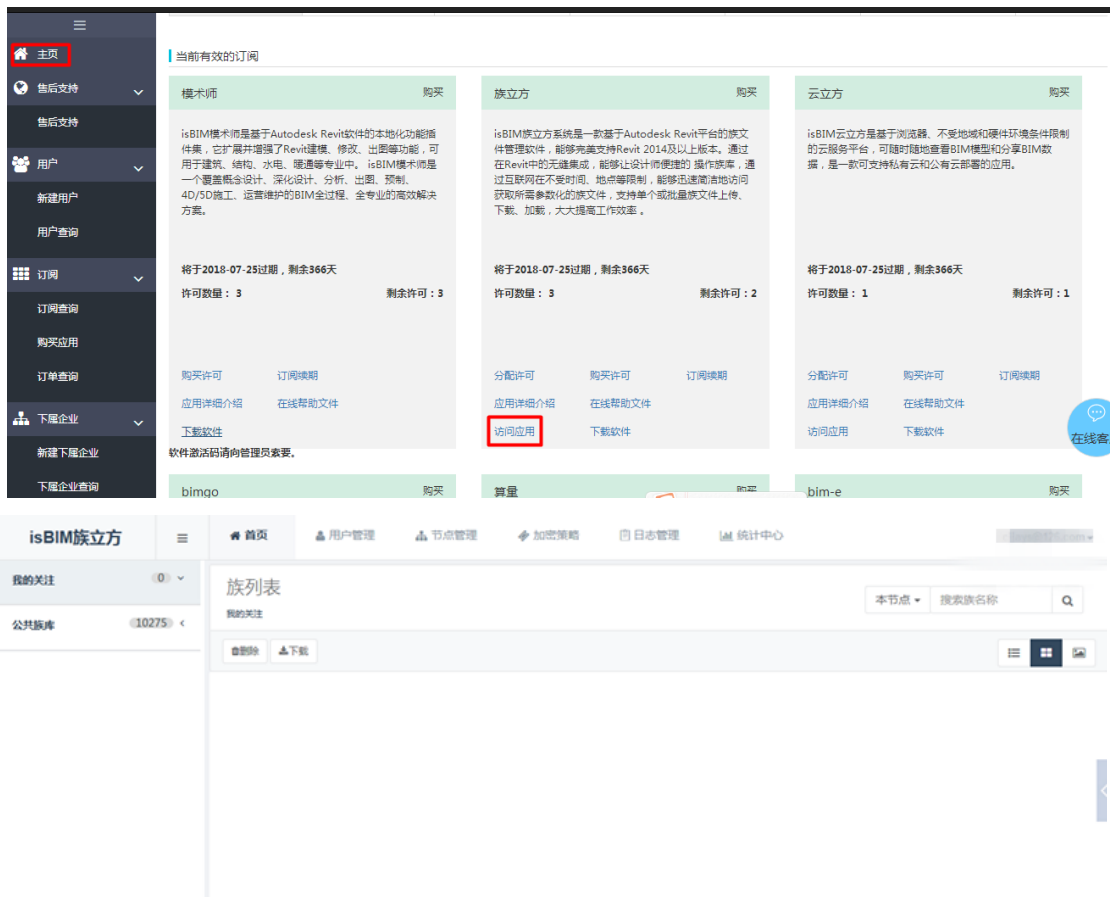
主页
售后支持
售后支持
用户
新建用户
用户查询
订阅
订阅查询
购买应用
订单查询
下属企业
新建下属企业
下属企业查询

当前有效的订阅

模术师 购买

isBIM模术师是基于Autodesk Revit软件的本地化功能插件集，它扩展并增强了Revit建模、修改、出图等功能，可用于建筑、结构、水电、暖通等专业中。isBIM模术师是一个覆盖概念设计、深化设计、分析、出图、预制、4D/5D施工、运营维护的BIM全过程、全专业的高效解决方案。

将于2018-07-25过期，剩余366天
许可数量： 3 剩余许可：3

购买许可 订阅续期
应用详细介绍 在线帮助文件
下载软件

族立方 购买

isBIM族立方系统是一款基于Autodesk Revit平台的族文件管理软件，能够完美支持Revit 2014及以上版本。通过在Revit中的无缝集成，能够让设计师便捷的 操作族库，通过互联网在不受时间、地点等限制，能够迅速简洁地访问获取所需参数化的族文件，支持单个或批量族文件上传、下载、加载，大大提高工作效率 。

将于2018-07-25过期，剩余366天
许可数量： 3 剩余许可：2

分配许可 购买许可 订阅续期
应用详细介绍 在线帮助文件
访问应用 下载软件

云立方 购买

isBIM云立方是基于浏览器、不受地域和硬件环境条件限制的云服务平台，可随时随地查看BIM模型和分享BIM数据，是一款可支持私有云和公有云部署的应用。

将于2018-07-25过期，剩余366天
许可数量： 1 剩余许可：1

分配许可 购买许可 订阅续期
应用详细介绍 在线帮助文件
访问应用 下载软件

在线客

软件激活码请向管理员索要。

bimgo 购买
算量 购买
bim-e 购买

isBIM族立方
首页 用户管理 节点管理 加密策略 日志管理 统计中心
我的关注 0
公共族库 10275
族列表
我的关注
本节点 搜索族名称
删除 下载